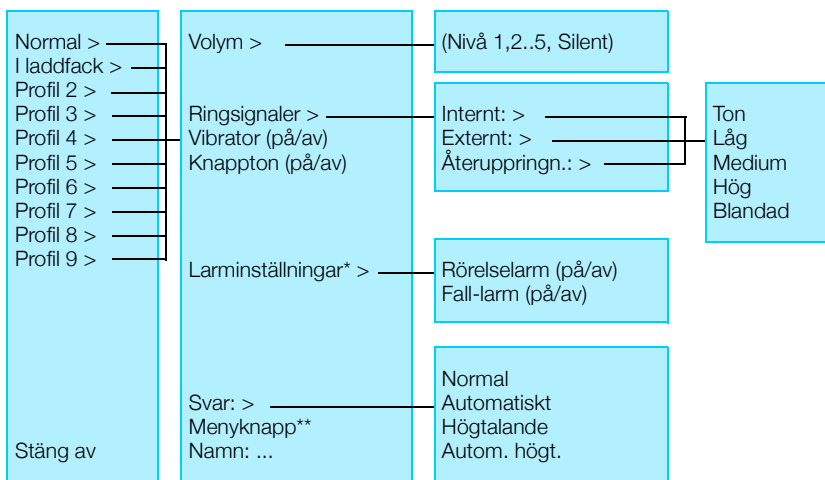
Normal >
I laddfack >
Profil 2 >
Profil 3 >
Profil 4 >
Profil 5 >
Profil 6 >
Profil 7 >
Profil 8 >
Profil 9 >

Stäng av

Volym >

Ringsignaler >
Vibrator (på/av)
Knappton (på/av)

Larminställningar* >

Svar: >
Menyknapp**
Namn: ...

(Nivå 1,2..5, Silent)

Internt: >
Externt: >
Återuppringn.: >

Rörelselarm (på/av)
Fall-larm (på/av)

Normal
Automatiskt
Högtalande
Autom. högt.

Ton
Låg
Medium
Hög
Blandad